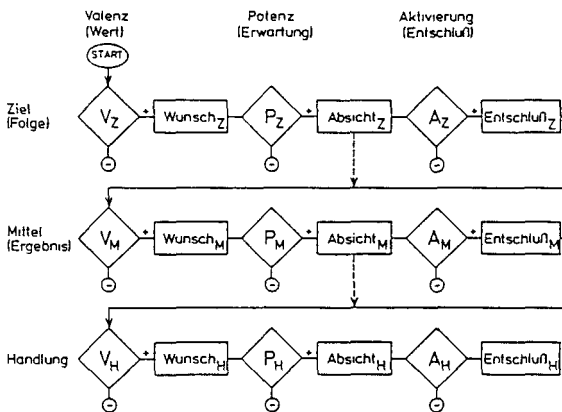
Valenz (Wert)

Potenz (Erwartung)

Aktivierung (Entschluß)

START

Ziel (Folge)

$V_Z$ + Wunsch$_Z$ $P_Z$ + Absicht$_Z$ $A_Z$ + Entschluß$_Z$

−  −  −

Mittel (Ergebnis)

$V_M$ + Wunsch$_M$ $P_M$ + Absicht$_M$ $A_M$ + Entschluß$_M$

−  −  −

Handlung

$V_H$ + Wunsch$_H$ $P_H$ + Absicht$_H$ $A_H$ + Entschluß$_H$

−  −  −